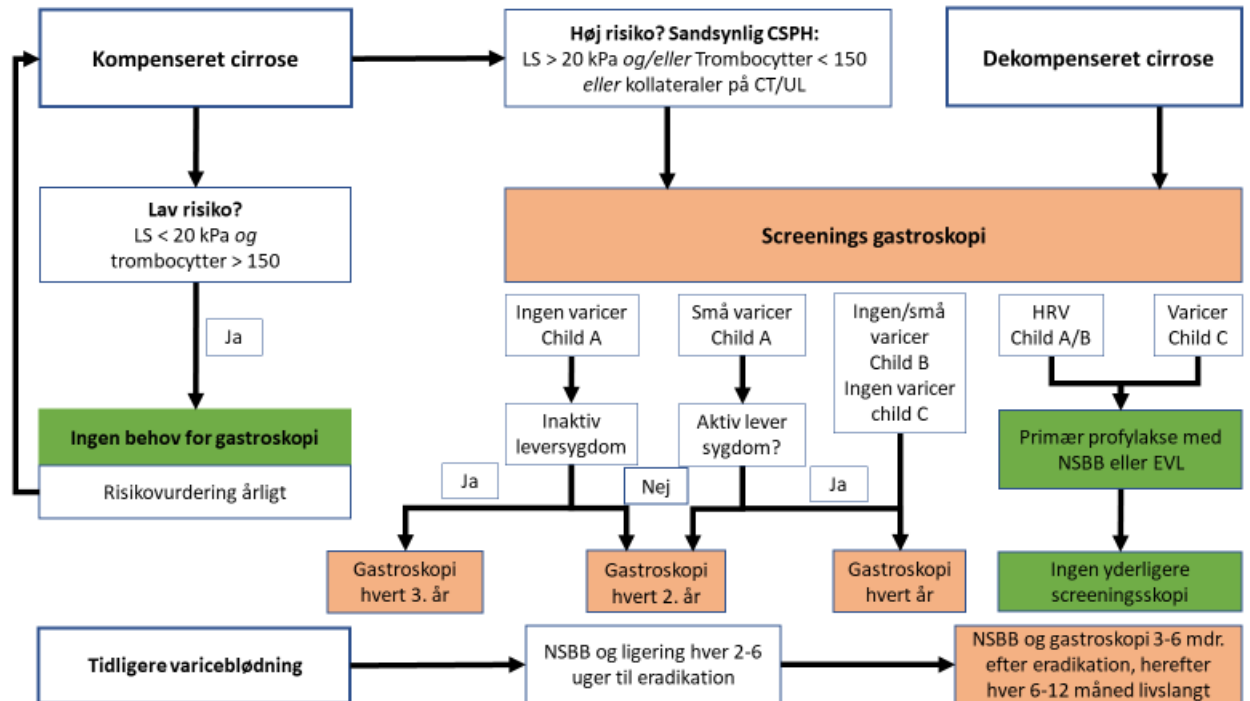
Kompenseret cirrose

Høj risiko? Sandsynlig CSPH:
LS > 20 kPa *og/eller* Trombocytter < 150 *eller* kollateraler på CT/UL

Dekompenseret cirrose

Lav risiko?
LS < 20 kPa *og* trombocytter > 150

Screenings gastroskopi

Ja

Ingen behov for gastroskopi

Risikovurdering årligt

Ingen varicer Child A

Små varicer Child A

Ingen/små varicer Child B Ingen varicer child C

HRV Child A/B

Varicer Child C

Inaktiv leversygdom

Aktiv lever sygdom?

Primær profylakse med NSBB eller EVL

Ja

Nej

Ja

Gastroskopi hvert 3. år

Gastroskopi hvert 2. år

Gastroskopi hvert år

Ingen yderligere screeningsskopi

Tidligere variceblødning

NSBB og ligering hver 2-6 uger til eradikation

NSBB og gastroskopi 3-6 mdr. efter eradikation, herefter hver 6-12 måned livslangt